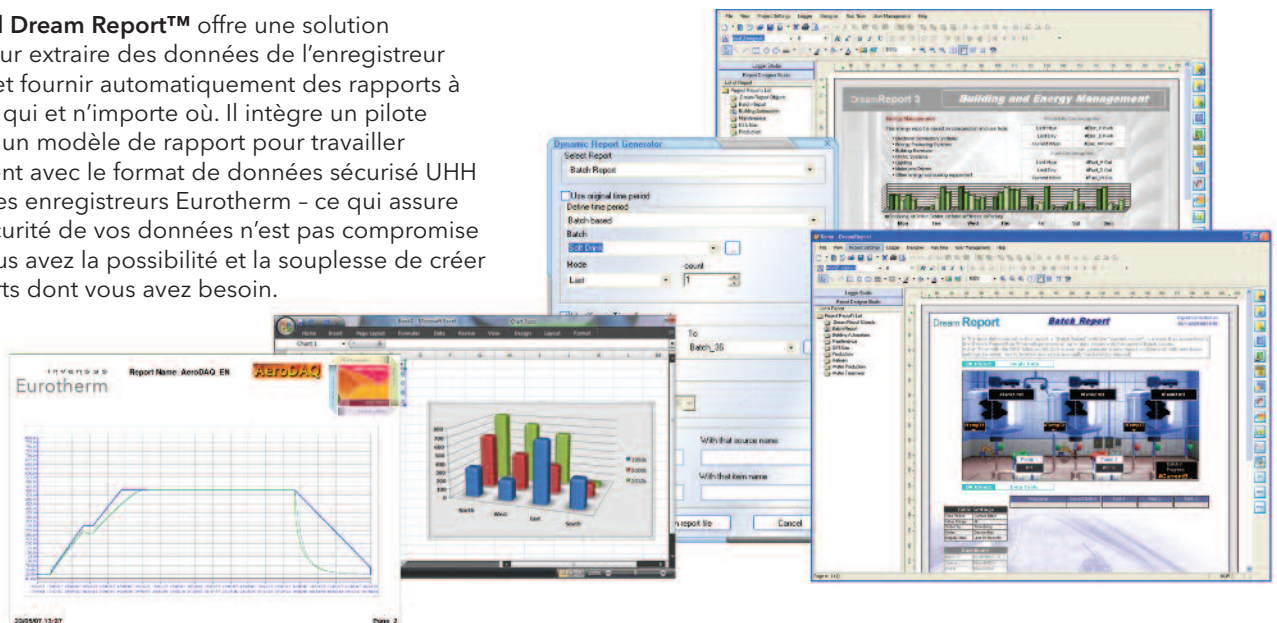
l Dream Report™ offre une solution ur extraire des données de l'enregistreur et fournir automatiquement des rapports à qui et n'importe où. Il intègre un pilote un modèle de rapport pour travailler nt avec le format de données sécurisé UHH es enregistreurs Eurotherm – ce qui assure curité de vos données n'est pas compromise us avez la possibilité et la souplesse de créer rts dont vous avez besoin.

DreamReport 3
Building and Energy Management

Dynamic Report Generator
Select Report
Batch Report
Use original time period
Define time period
Batch based
Batch
Soft Drink
Mode
count
Last
1
To
Batch_36
With that source name
With that item name
report file
Cancel

invensys
Eurotherm
Report Name: AeroDAQ_EN
AeroDAQ

North
West
East
South

Dream Report
Batch_Report

Page 2